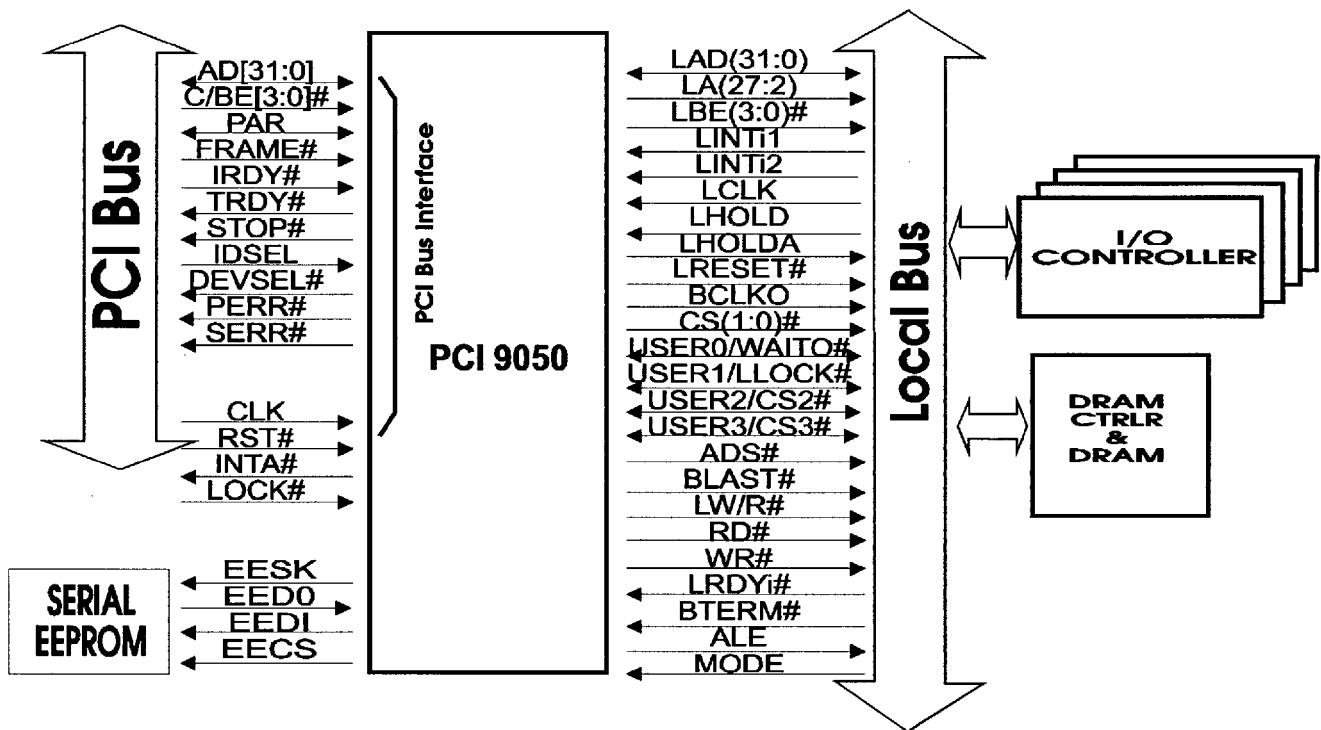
PCI Bus

AD[31:0]
C/BE[3:0]#
PAR
FRAME#
IRDY#
TRDY#
STOP#
IDSEL
DEVSEL#
PERR#
SERR#

CLK
RST#
INTA#
LOCK#

PCI Bus Interface

PCI 9050

SERIAL EEPROM

EESK
EED0
EEDI
EECS

LAD(31:0)
LA(27:2)
LBE(3:0)#
LINTi1
LINTi2
LCLK
LHOLD
LHOLDA
LRESET#
BCLKO
CS(1:0)#
USER0/WAITO#
USER1/LLOCK#
USER2/CS2#
USER3/CS3#
ADS#
BLAST#
LW/R#
RD#
WR#
LRDYi#
BTERM#
ALE
MODE

Local Bus

I/O CONTROLLER

DRAM CTRLR & DRAM